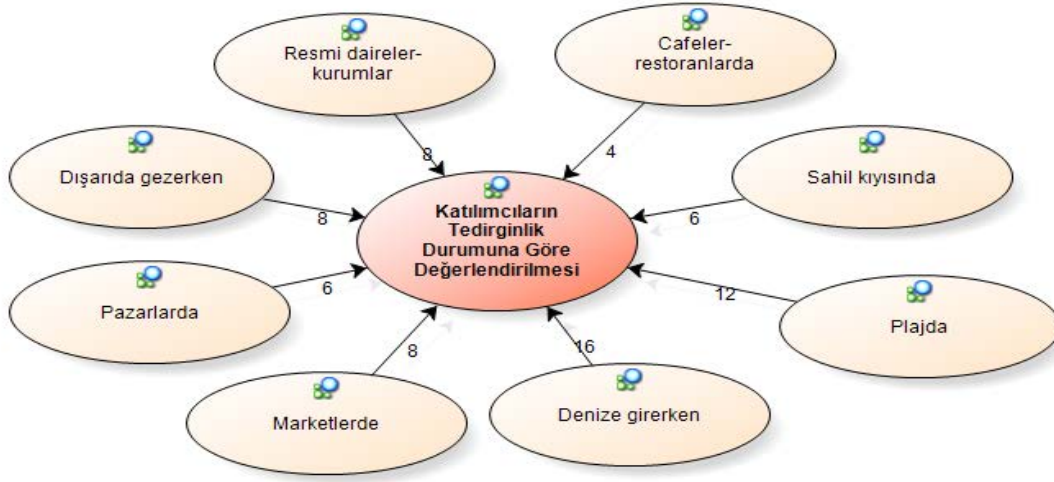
Resmi daireler-kurumlar

Cafeler-restoranlarda

8

4

Dışarıda gezerken

Sahil kıyısında

8

Katılımcıların Tedirginlik Durumuna Göre Değerlendirilmesi

6

6

12

Pazarlarda

Plajda

8

16

Marketlerde

Denize girerken